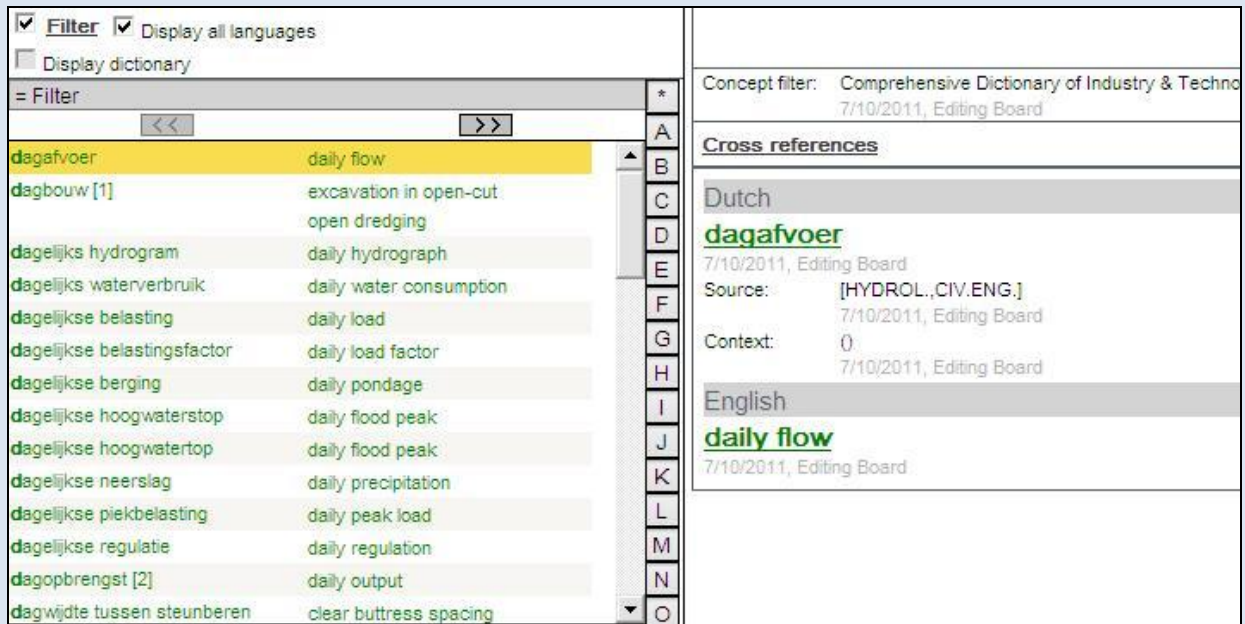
Filter Display all languages
Display dictionary
= Filter
<< >>
* A B C D E F G H I J K L M N O

| | |
|---|---|
| dagafvoer | daily flow |
| dagbouw [1] | excavation in open-cut<br>open dredging |
| dagelijks hydrogram | daily hydrograph |
| dagelijks waterverbruik | daily water consumption |
| dagelijkse belasting | daily load |
| dagelijkse belastingsfactor | daily load factor |
| dagelijkse berging | daily pondage |
| dagelijkse hoogwaterstop | daily flood peak |
| dagelijkse hoogwatertop | daily flood peak |
| dagelijkse neerslag | daily precipitation |
| dagelijkse piekbelasting | daily peak load |
| dagelijkse regulatie | daily regulation |
| dagopbrengst [2] | daily output |
| dagwijdte tussen steunberen | clear buttress spacing |

Concept filter: Comprehensive Dictionary of Industry & Techno
7/10/2011, Editing Board

Cross references

Dutch
dagafvoer
7/10/2011, Editing Board
Source: [HYDROL.,CIV.ENG.]
7/10/2011, Editing Board
Context: ()
7/10/2011, Editing Board

English
daily flow
7/10/2011, Editing Board